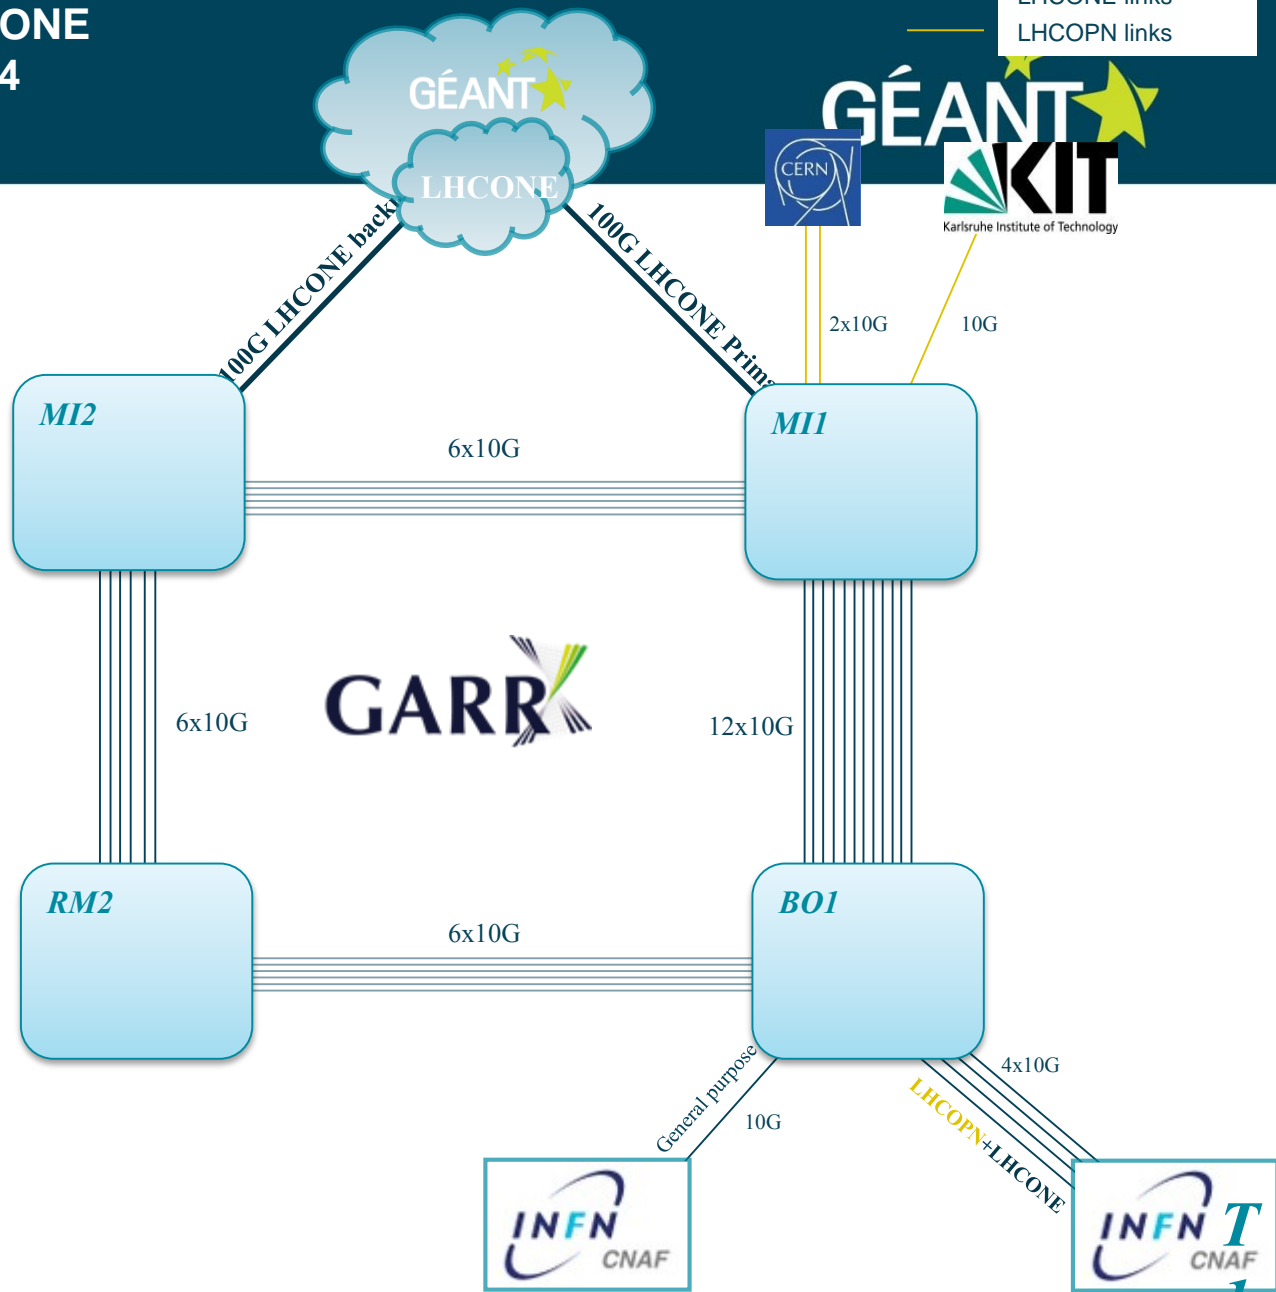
ONE
4

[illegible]
LHCOPN links

GÉANT
LHCONE
GÉANT
CERN
KIT
Karlsruhe Institute of Technology

100G LHCONE back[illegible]
100G LHCONE Prim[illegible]
2x10G
10G

MI2
6x10G
MI1

6x10G
GARR
12x10G

RM2
6x10G
BO1

General purpose
10G
4x10G
LHCOPN+LHCONE

INFN CNAF
INFN CNAF
T